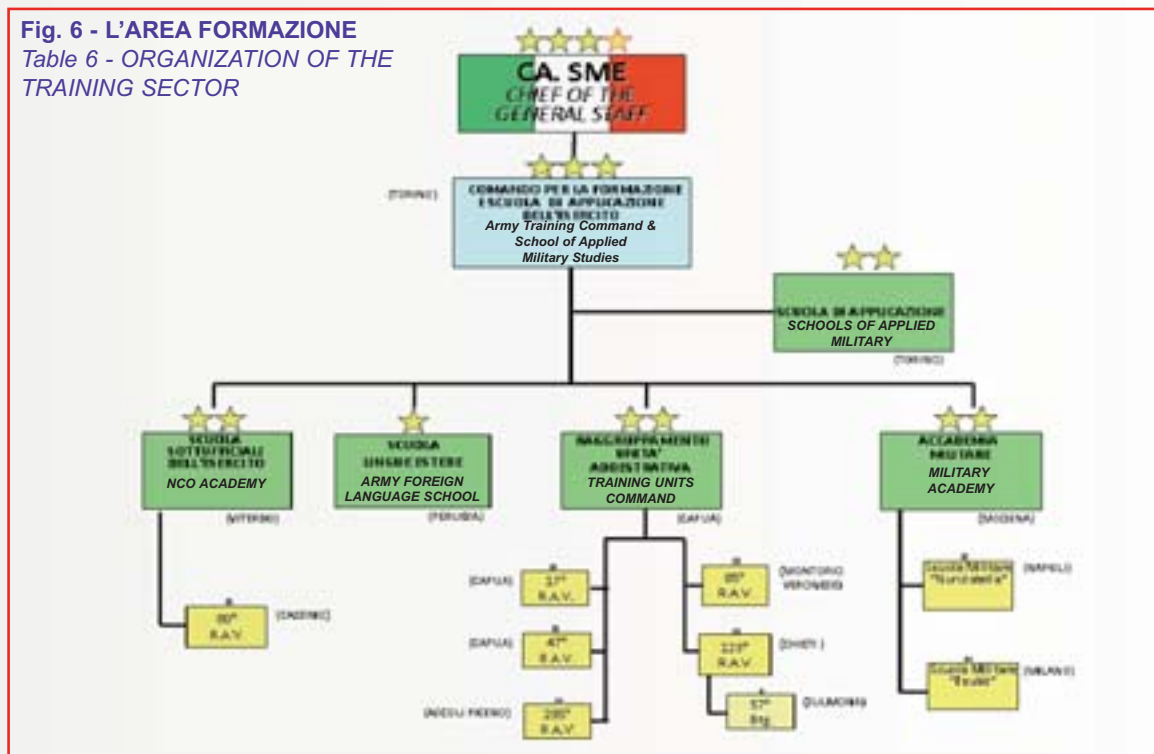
Fig. 6 - L'AREA FORMAZIONE
Table 6 - ORGANIZATION OF THE TRAINING SECTOR

CA. SME
CHIEF OF THE GENERAL STAFF

(TORINO)

COMANDO PER LA FORMAZIONE SCUOLA DI APPLICAZIONE DELL'ESERCITO
Army Training Command & School of Applied Military Studies

SCUOLA DI APPLICAZIONE
SCHOOLS OF APPLIED MILITARY
(TORINO)

SCUOLA SOTTUFFICIALI DELL'ESERCITO
NCO ACADEMY
(VITERBO)

SCUOLA LINGUE ESTERE
ARMY FOREIGN LANGUAGE SCHOOL
(PERUGIA)

RAGGRUPPAMENTO UNITA' ADDESTRATIVA
TRAINING UNITS COMMAND
(CAPUA)

ACCADEMIA MILITARE
MILITARY ACADEMY
(MODENA)

80° R.A.V.
(CASSINO)

(CAPUA) 17° R.A.V.

(CAPUA) 47° R.A.V.

(ASCOLI PICENO) 235° R.A.V.

85° R.A.V.
(MONTORIO VERONESE)

123° R.A.V.
(CHIETI)

57° Btg.
(SULMONA)

Scuola Militare "Nunziatella"
(NAPOLI)

Scuola Militare "Teulie"
(MILANO)